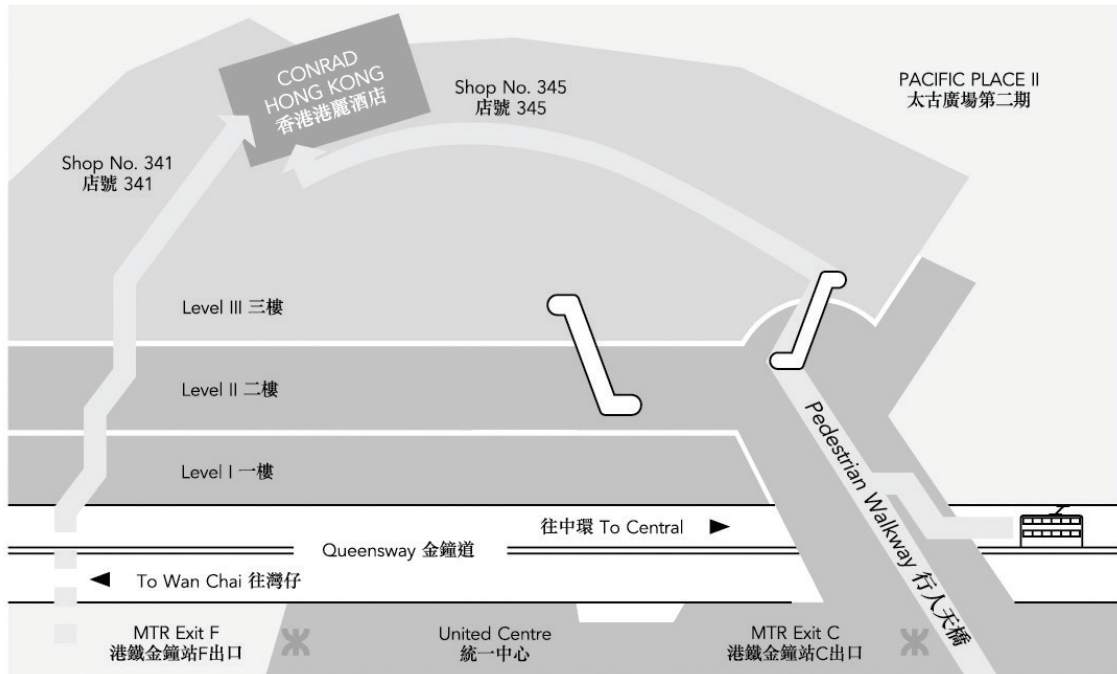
CONRAD
HONG KONG
香港港麗酒店

Shop No. 345
店號 345

PACIFIC PLACE II
太古廣場第二期

Shop No. 341
店號 341

Level III 三樓

Level II 二樓

Level I 一樓

Pedestrian Walkway 行人天橋

往中環 To Central

Queensway 金鐘道

To Wan Chai 往灣仔

MTR Exit F
港鐵金鐘站F出口

United Centre
統一中心

MTR Exit C
港鐵金鐘站C出口